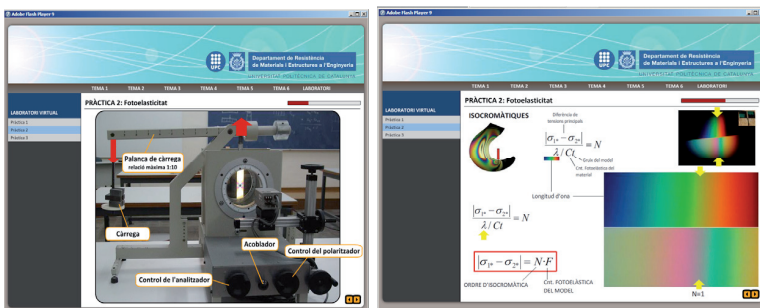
Adobe Flash Player 9

UPC Departament de Resistència de Materials i Estructures a l'Enginyeria
UNIVERSITAT POLITÈCNICA DE CATALUNYA

TEMA 1 TEMA 2 TEMA 3 TEMA 4 TEMA 5 TEMA 6 LABORATORI

LABORATORI VIRTUAL
Pràctica 1
Pràctica 2
Pràctica 3

PRÀCTICA 2: Fotoelasticitat

Palanca de càrrega
relació màxima 1:10

Càrrega

Acoblador

Control del polaritzador

Control de l'analitzador

Adobe Flash Player 9

UPC Departament de Resistència de Materials i Estructures a l'Enginyeria
UNIVERSITAT POLITÈCNICA DE CATALUNYA

TEMA 1 TEMA 2 TEMA 3 TEMA 4 TEMA 5 TEMA 6 LABORATORI

LABORATORI VIRTUAL
Pràctica 1
Pràctica 2
Pràctica 3

PRÀCTICA 2: Fotoelasticitat

ISOCROMÀTIQUES

Diferència de tensions principals

$\frac{|\sigma_{1^*} - \sigma_{2^*}|}{\lambda / Ct} = N$

Gruix del model
Cnt. Fotoelàstica del material

Longitud d'ona

$\frac{|\sigma_{1^*} - \sigma_{2^*}|}{\lambda / Ct} = N$

$|\sigma_{1^*} - \sigma_{2^*}| = N \cdot F$

ORDRE D'ISOCROMÀTICA

Cnt. FOTOELÀSTICA DEL MODEL

N=1